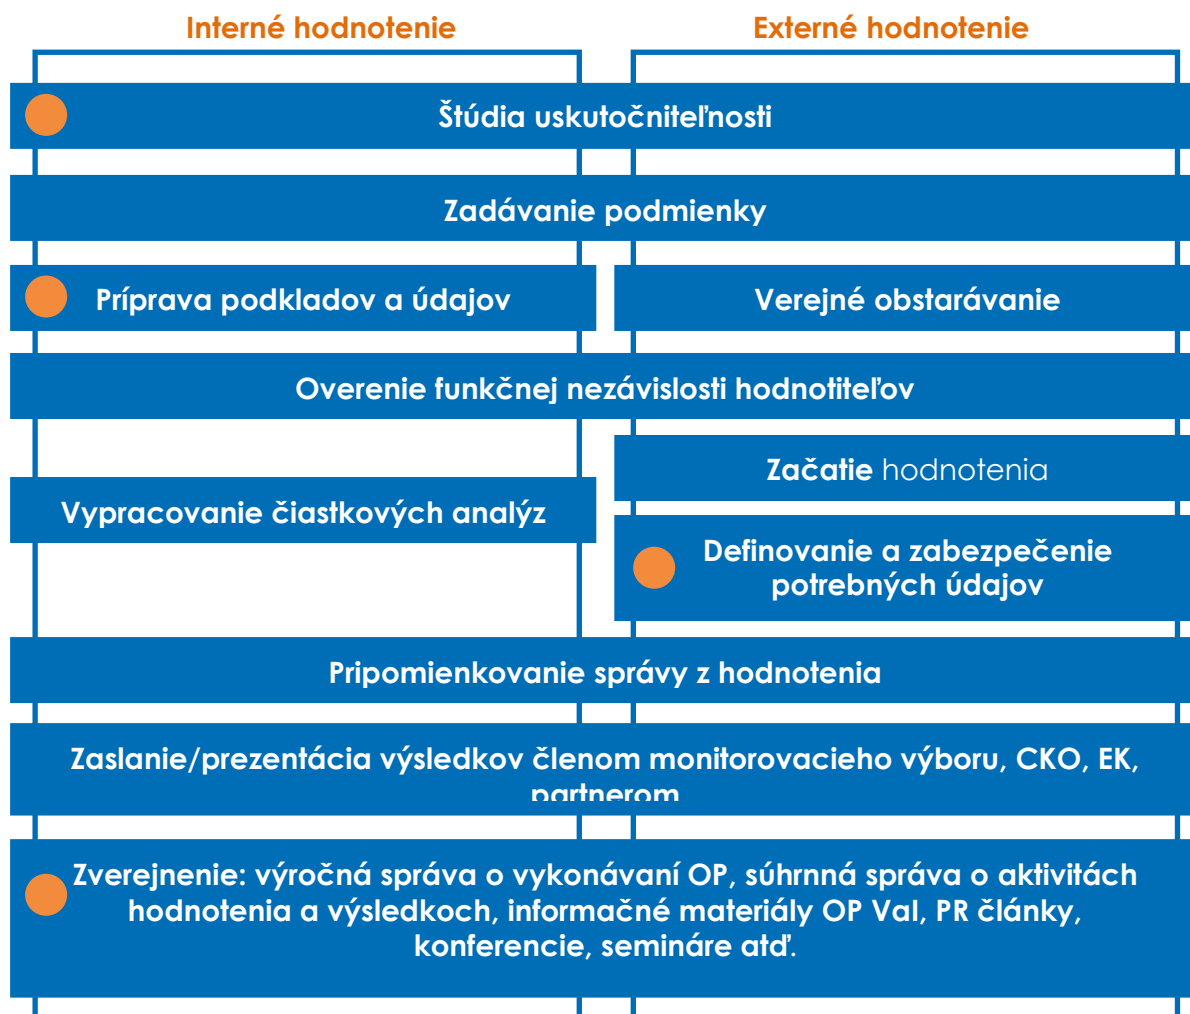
Interné hodnotenie

Externé hodnotenie

Štúdia uskutočniteľnosti

Zadávanie podmienky

Príprava podkladov a údajov

Verejné obstarávanie

Overenie funkčnej nezávislosti hodnotiteľov

Začatie hodnotenia

Vypracovanie čiastkových analýz

Definovanie a zabezpečenie potrebných údajov

Pripomienkovanie správy z hodnotenia

Zaslanie/prezentácia výsledkov členom monitorovacieho výboru, CKO, EK, partnerom

Zverejnenie: výročná správa o vykonávaní OP, súhrnná správa o aktivitách hodnotenia a výsledkoch, informačné materiály OP VaI, PR články, konferencie, semináre atď.